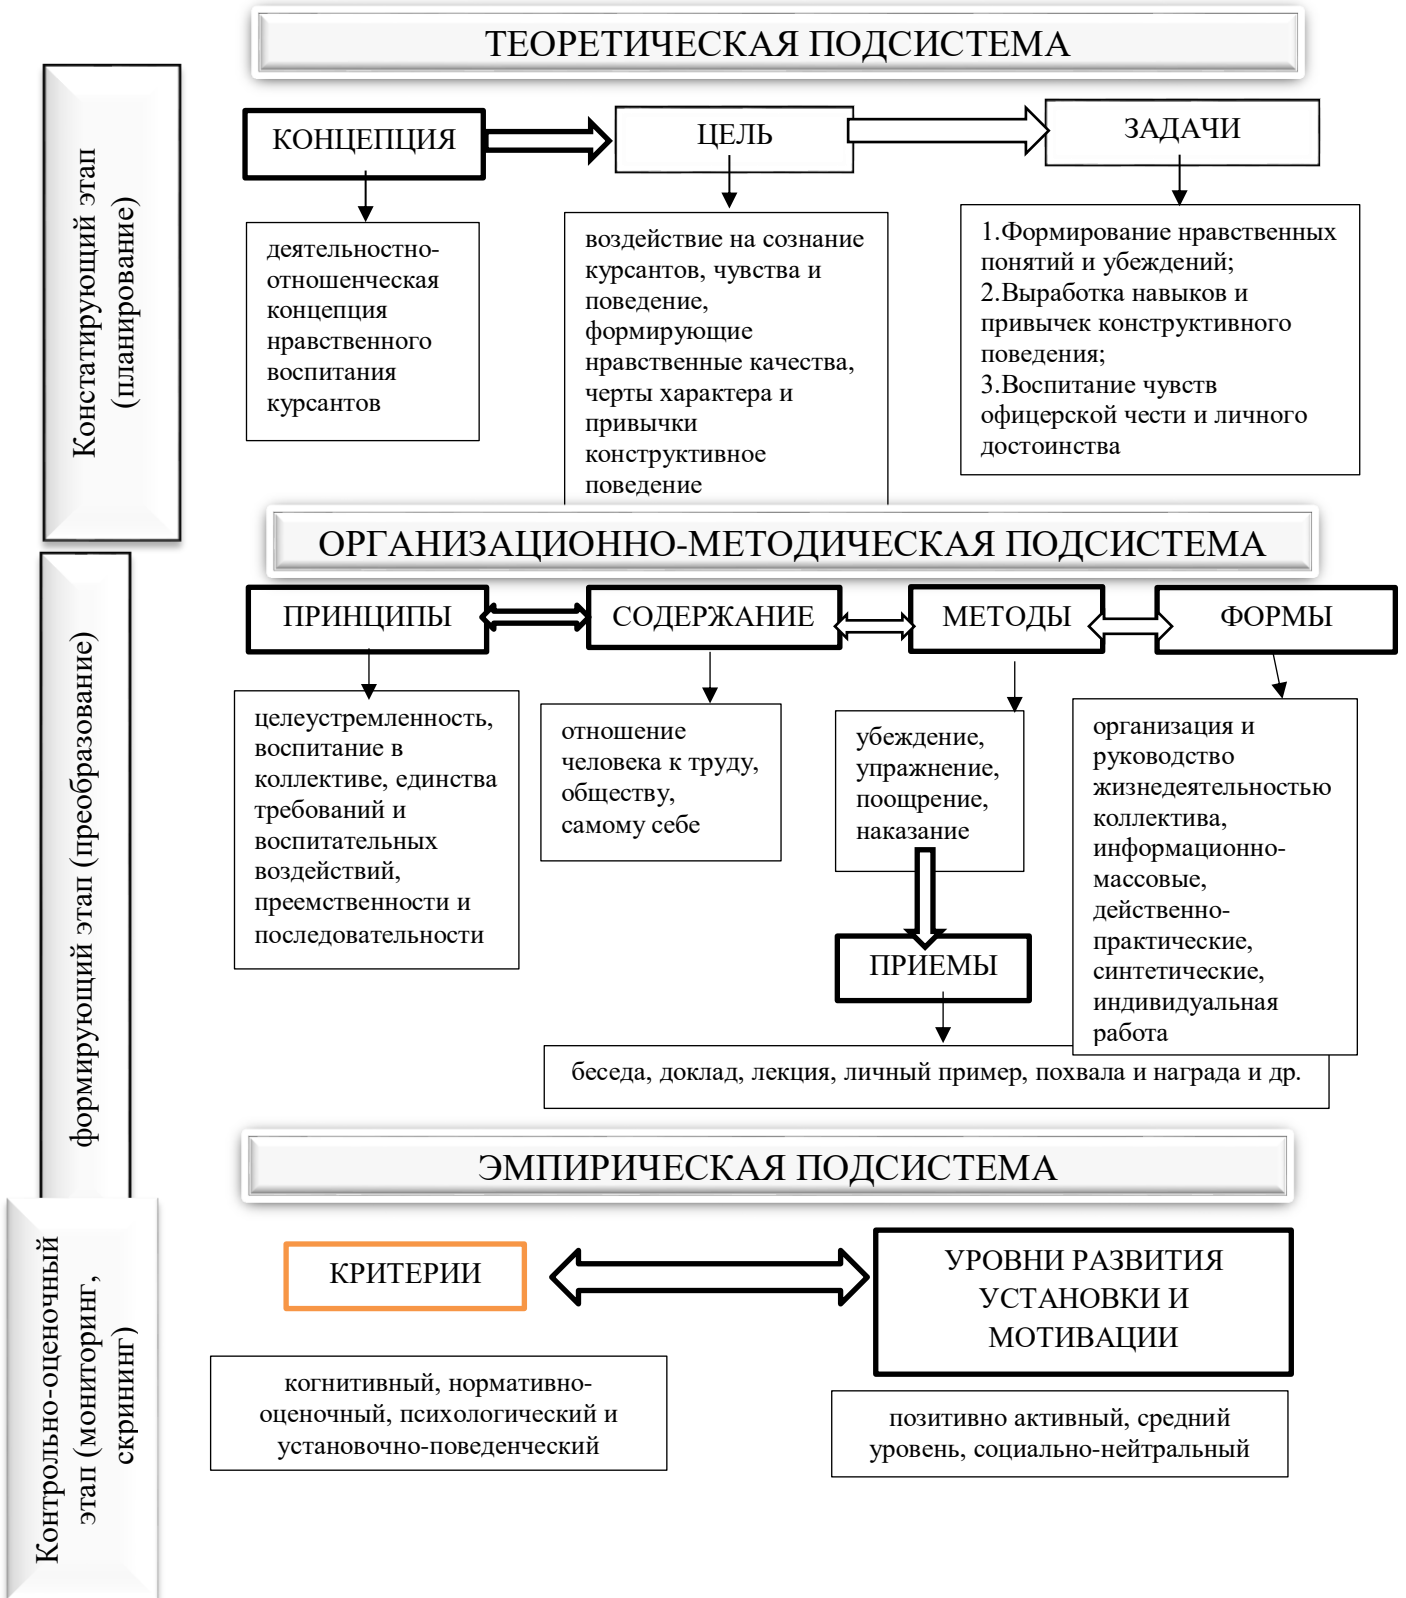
Констатирующий этап (планирование)

ТЕОРЕТИЧЕСКАЯ ПОДСИСТЕМА

КОНЦЕПЦИЯ

ЦЕЛЬ

ЗАДАЧИ

деятельностно-отношенческая концепция нравственного воспитания курсантов

воздействие на сознание курсантов, чувства и поведение, формирующие нравственные качества, черты характера и привычки конструктивное поведение

1.Формирование нравственных понятий и убеждений;
2.Выработка навыков и привычек конструктивного поведения;
3.Воспитание чувств офицерской чести и личного достоинства

формирующий этап (преобразование)

ОРГАНИЗАЦИОННО-МЕТОДИЧЕСКАЯ ПОДСИСТЕМА

ПРИНЦИПЫ

СОДЕРЖАНИЕ

МЕТОДЫ

ФОРМЫ

целеустремленность, воспитание в коллективе, единства требований и воспитательных воздействий, преемственности и последовательности

отношение человека к труду, обществу, самому себе

убеждение, упражнение, поощрение, наказание

организация и руководство жизнедеятельностью коллектива, информационно-массовые, действенно-практические, синтетические, индивидуальная работа

ПРИЕМЫ

беседа, доклад, лекция, личный пример, похвала и награда и др.

Контрольно-оценочный этап (мониторинг, скрининг)

ЭМПИРИЧЕСКАЯ ПОДСИСТЕМА

КРИТЕРИИ

УРОВНИ РАЗВИТИЯ УСТАНОВКИ И МОТИВАЦИИ

когнитивный, нормативно-оценочный, психологический и установочно-поведенческий

позитивно активный, средний уровень, социально-нейтральный